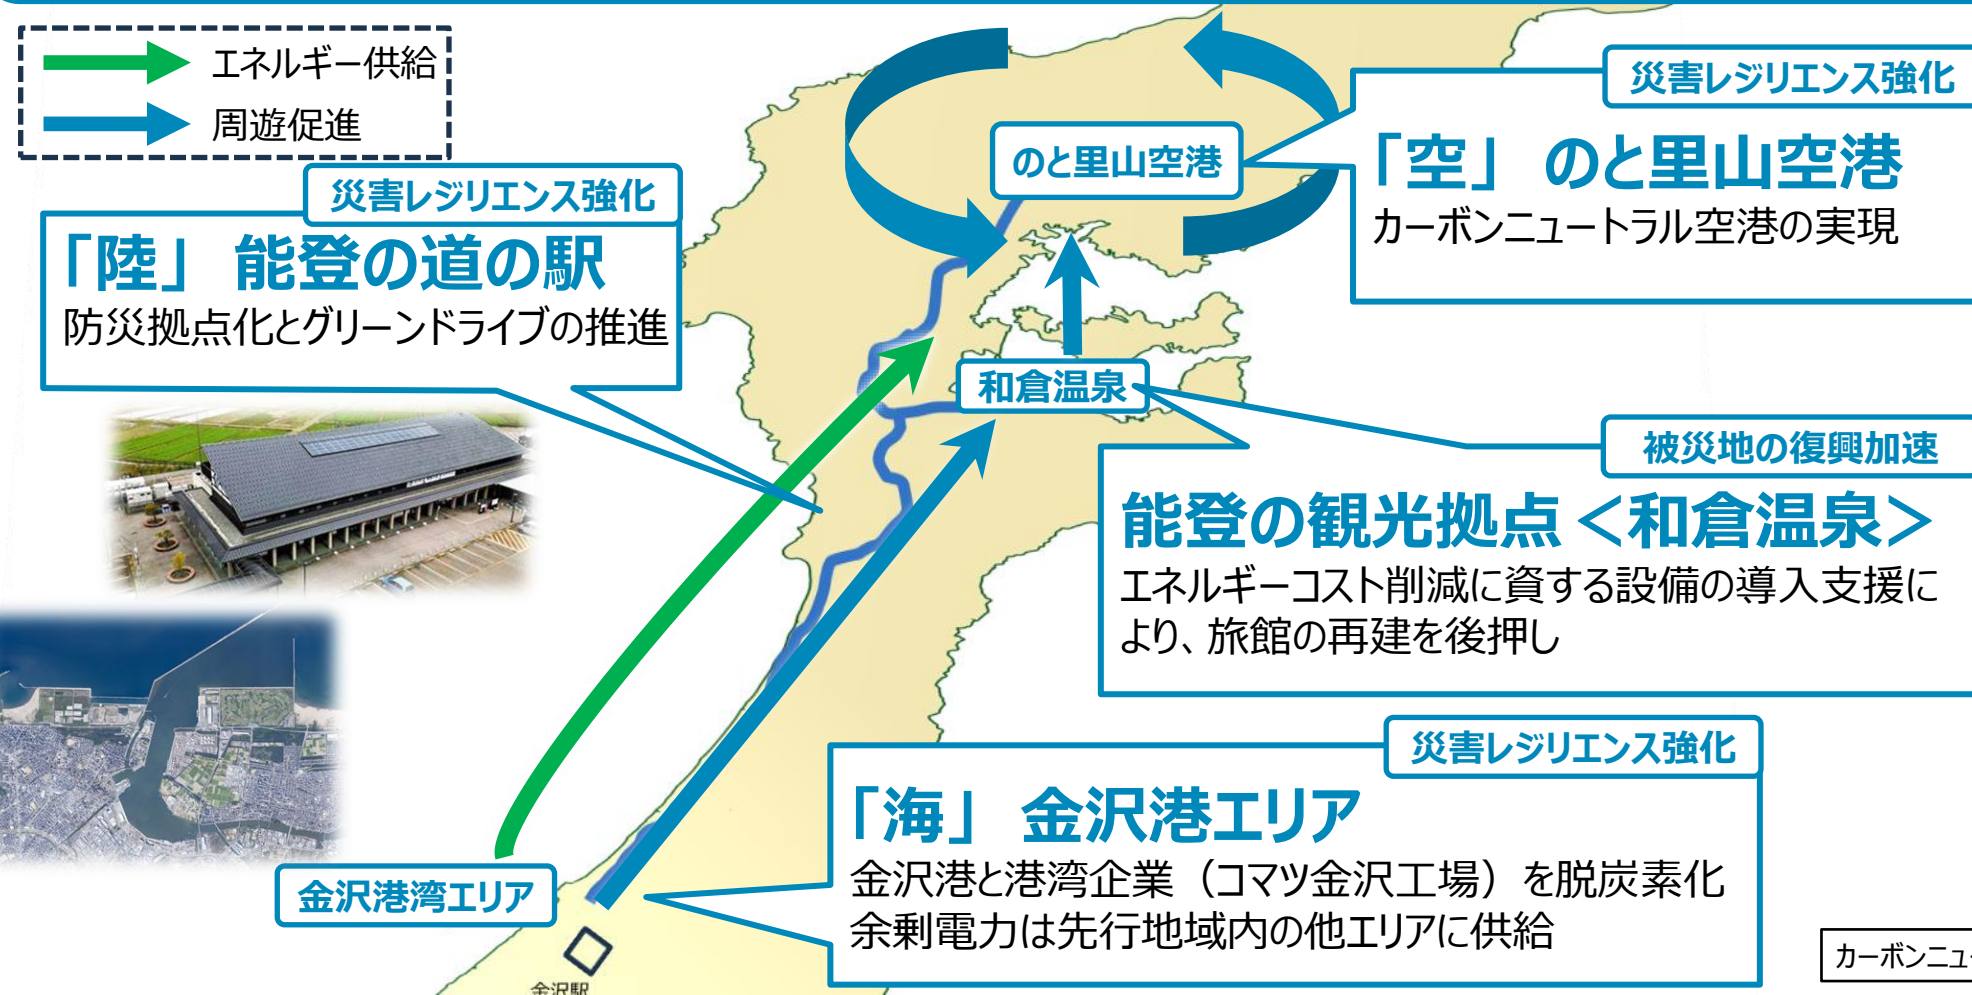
エネルギー供給
周遊促進

災害レジリエンス強化
「陸」 能登の道の駅
防災拠点化とグリーンドライブの推進

のと里山空港

災害レジリエンス強化
「空」 のと里山空港
カーボンニュートラル空港の実現

和倉温泉

被災地の復興加速
能登の観光拠点 <和倉温泉>
エネルギーコスト削減に資する設備の導入支援により、旅館の再建を後押し

災害レジリエンス強化
「海」 金沢港エリア
金沢港と港湾企業(コマツ金沢工場)を脱炭素化
余剰電力は先行地域内の他エリアに供給

金沢港湾エリア

金沢駅

カーボンニュ